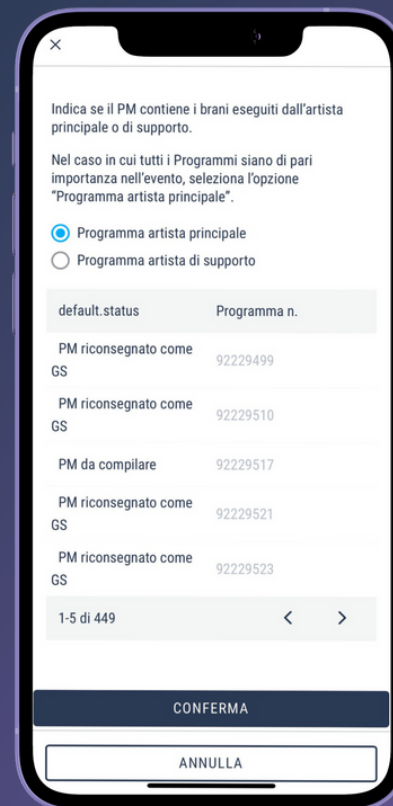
×

Indica se il PM contiene i brani eseguiti dall'artista principale o di supporto.

Nel caso in cui tutti i Programmi siano di pari importanza nell'evento, seleziona l'opzione "Programma artista principale".

Programma artista principale
Programma artista di supporto

| default.status | Programma n. |
|---|---|
| PM riconsegnato come GS | 92229499 |
| PM riconsegnato come GS | 92229510 |
| PM da compilare | 92229517 |
| PM riconsegnato come GS | 92229521 |
| PM riconsegnato come GS | 92229523 |

1-5 di 449 < >

CONFERMA

ANNULLA